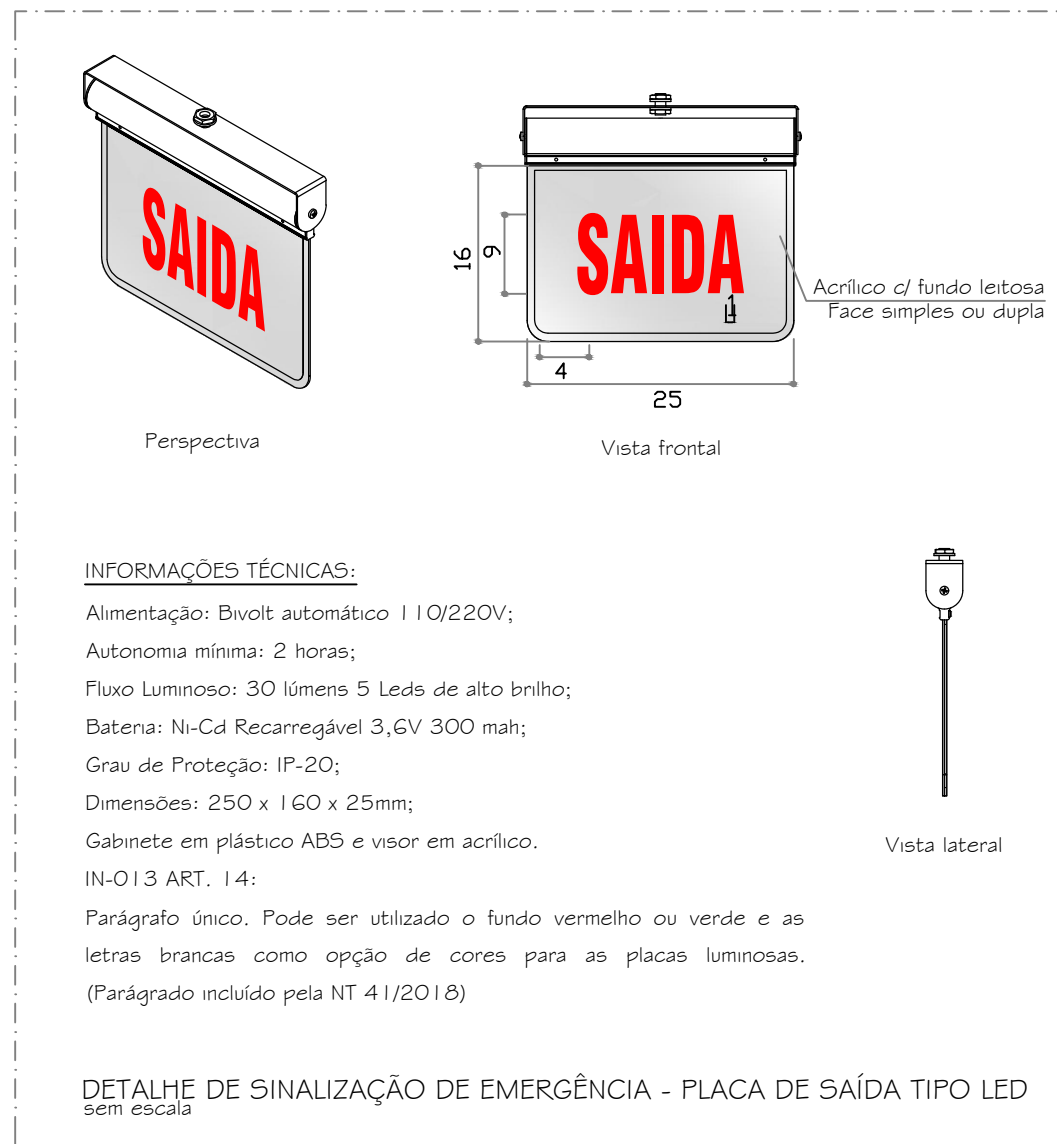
SAIDA

Perspectiva

16

9

SAIDA

1

4

25

Acrílico c/ fundo leitosa
Face simples ou dupla

Vista frontal

INFORMAÇÕES TÉCNICAS:

Alimentação: Bivolt automático 110/220V;

Autonomia mínima: 2 horas;

Fluxo Luminoso: 30 lúmens 5 Leds de alto brilho;

Bateria: Ni-Cd Recarregável 3,6V 300 mah;

Grau de Proteção: IP-20;

Dimensões: 250 x 160 x 25mm;

Gabinete em plástico ABS e visor em acrílico.

IN-013 ART. 14:

Parágrafo único. Pode ser utilizado o fundo vermelho ou verde e as letras brancas como opção de cores para as placas luminosas. (Parágrado incluído pela NT 41/2018)

Vista lateral

DETALHE DE SINALIZAÇÃO DE EMERGÊNCIA - PLACA DE SAÍDA TIPO LED
sem escala